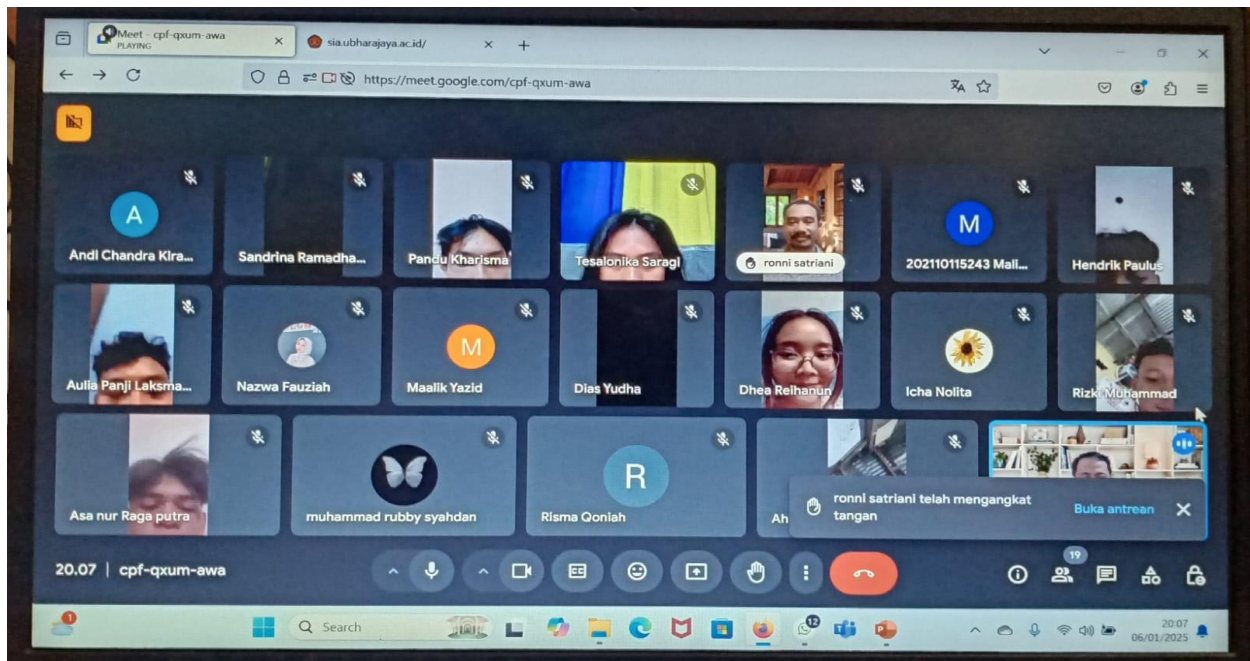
Meet - cpf-qxum-awa
PLAYING
sia.ubharajaya.ac.id/
https://meet.google.com/cpf-qxum-awa

A
Andi Chandra Kira...
Sandrina Ramadha...
Pandu Kharisma
Tesalonika Saragi
ronni satriani
M
202110115243 Mali...
Hendrik Paulus
Aulia Panji Laksma...
Nazwa Fauziah
M
Maalik Yazid
Dias Yudha
Dhea Reihanun
Icha Nolita
Rizki Muhammad
Asa nur Raga putra
muhammad rubby syahdan
R
Risma Qoniah
Ah
ronni satriani telah mengangkat tangan
Buka antrean

20.07 | cpf-qxum-awa
19

1
Search
12
20:07
06/01/2025